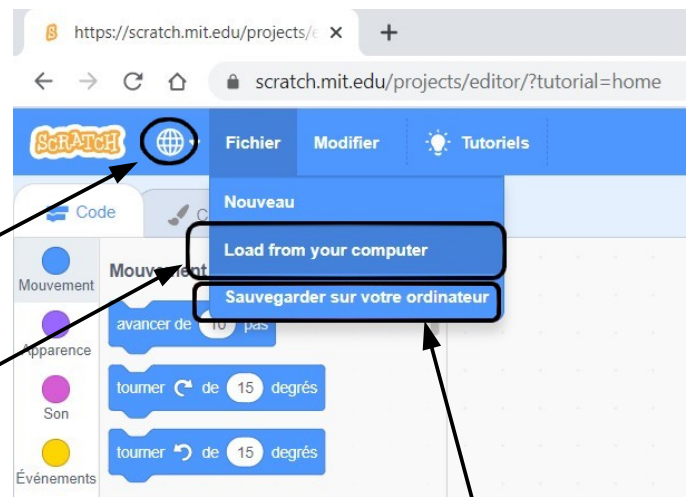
https://scratch.mit.edu/projects/e ×
+

scratch.mit.edu/projects/editor/?tutorial=home

SCRATCH
Fichier
Modifier
Tutoriels

Code
C

Nouveau
Load from your computer
Sauvegarder sur votre ordinateur

Mouvement
Apparence
Son
Événements

Mouvement

avancer de 10 pas

tourner ↻ de 15 degrés

tourner ↺ de 15 degrés